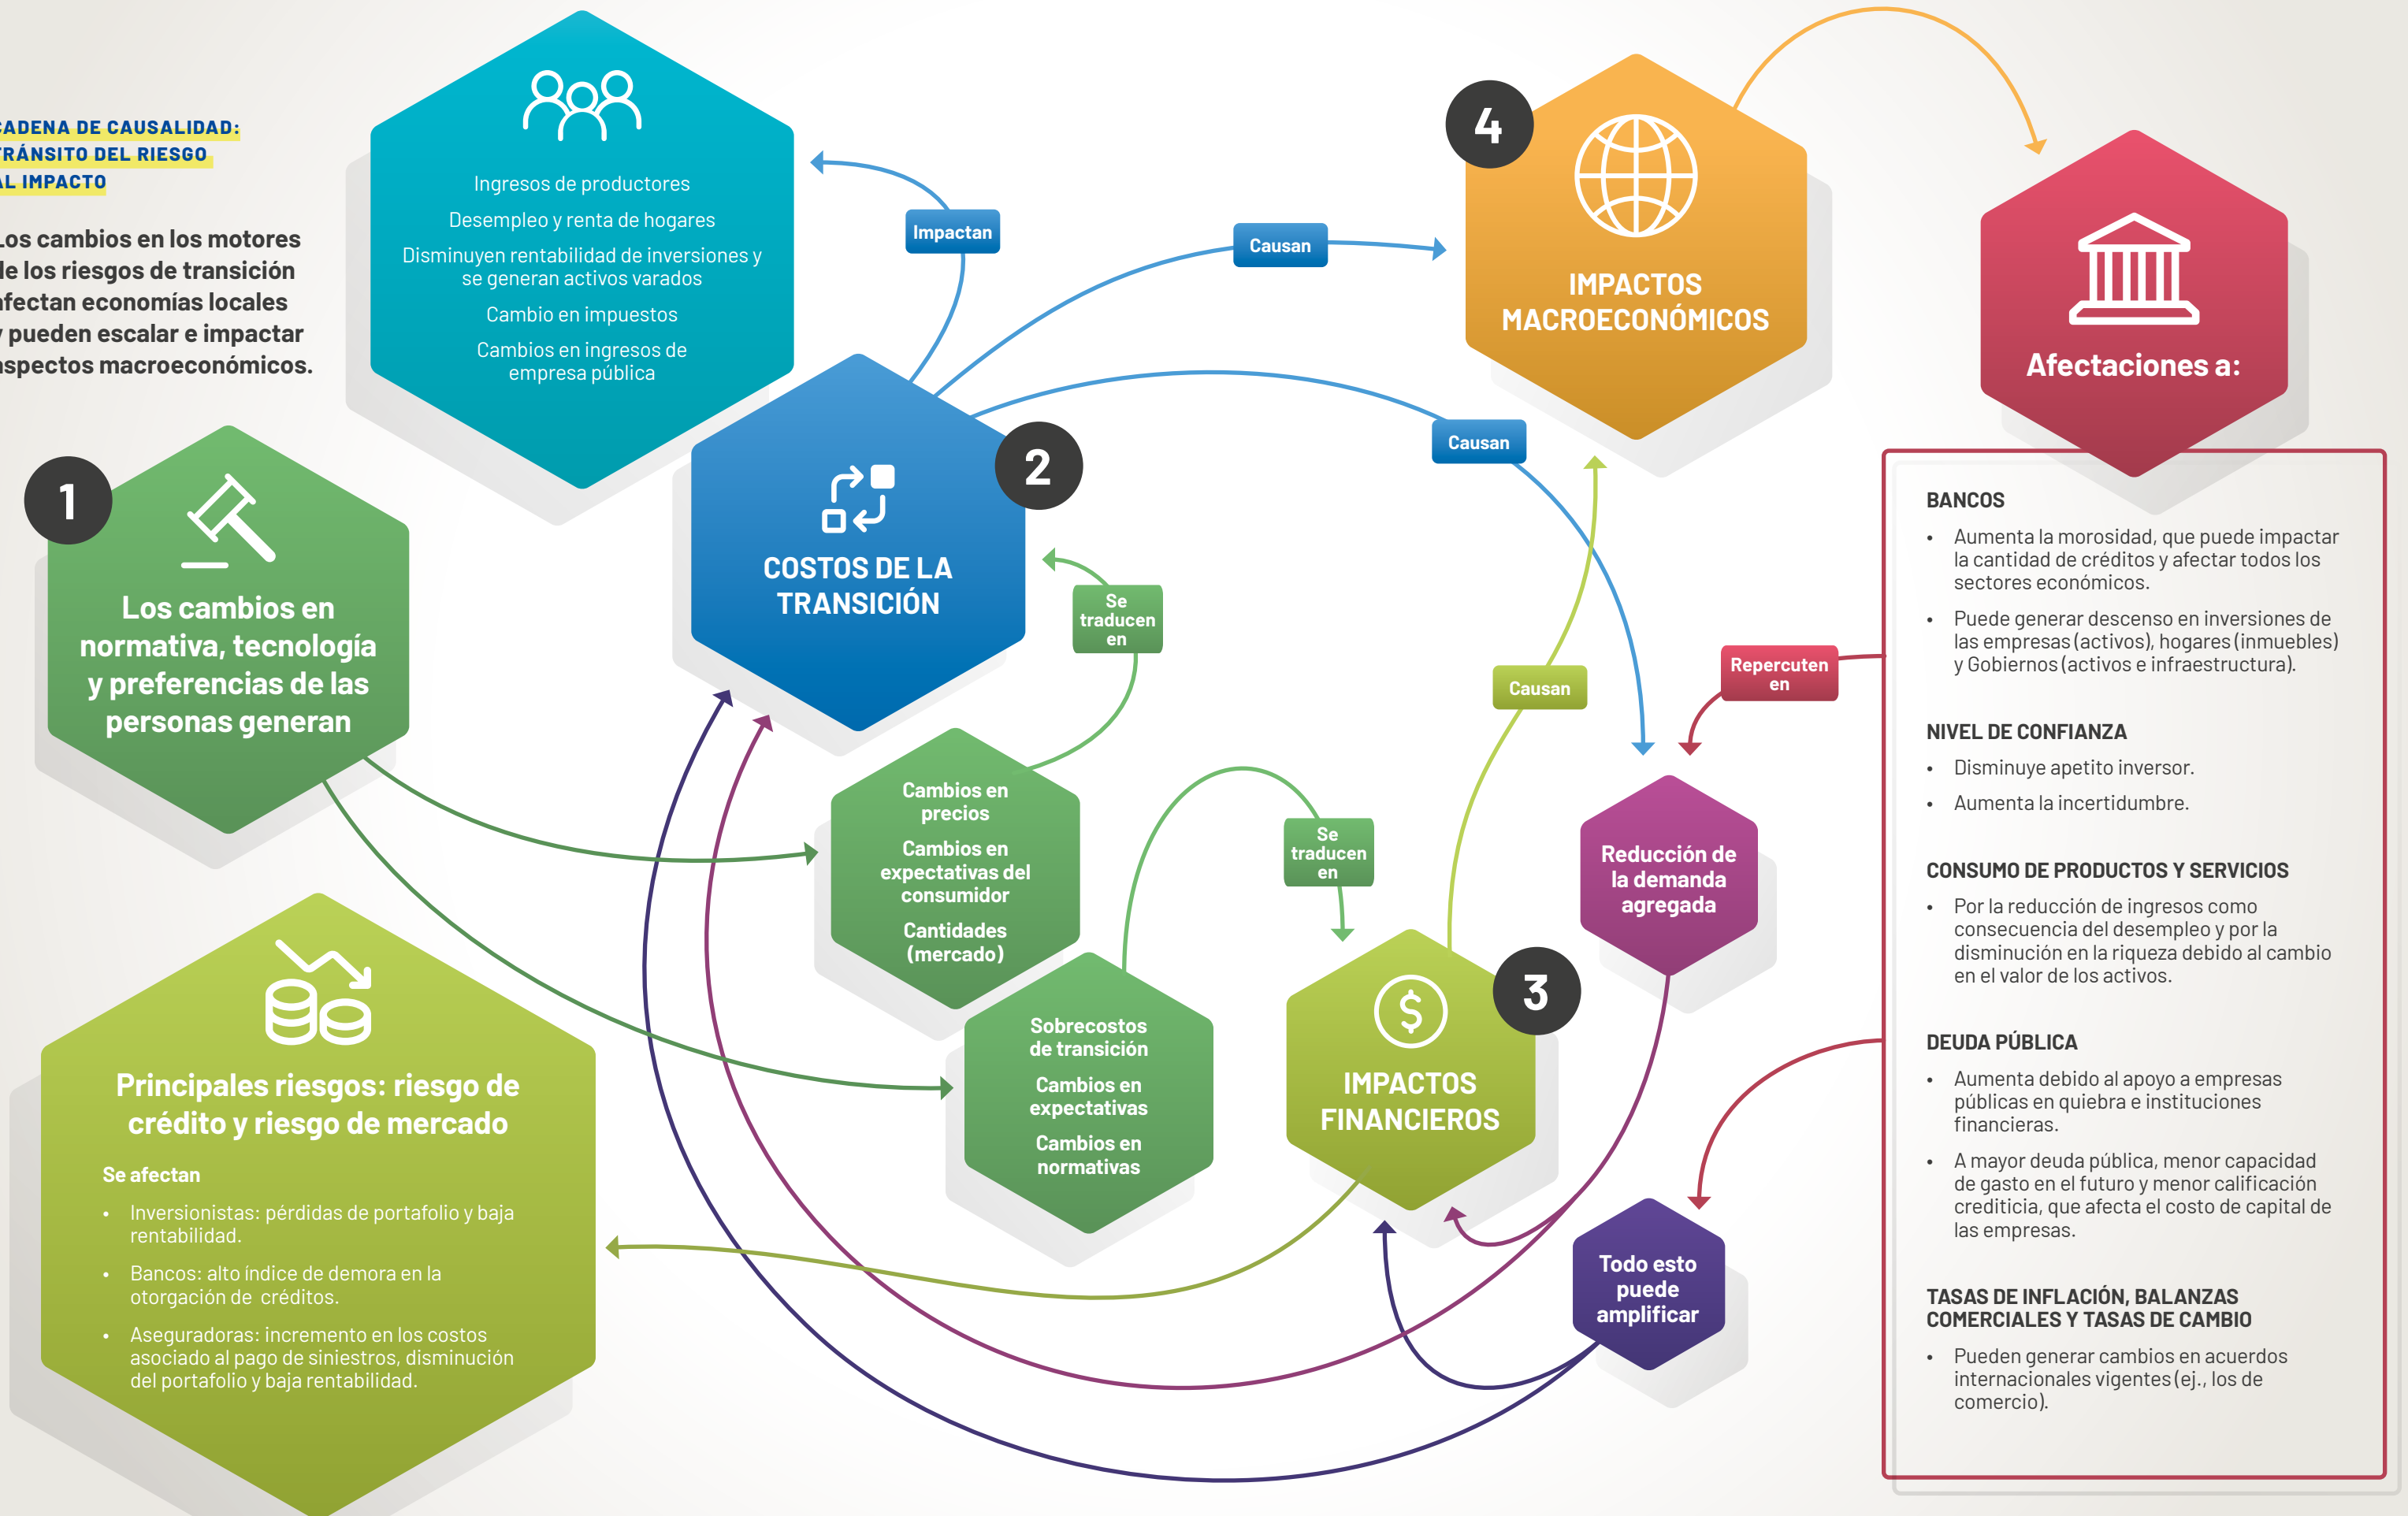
CADENA DE CAUSALIDAD: TRÁNSITO DEL RIESGO AL IMPACTO

Los cambios en los motores de los riesgos de transición afectan economías locales y pueden escalar e impactar aspectos macroeconómicos.

Ingresos de productores
Desempleo y renta de hogares
Disminuyen rentabilidad de inversiones y se generan activos varados
Cambio en impuestos
Cambios en ingresos de empresa pública

Impactan

Causan

4

IMPACTOS MACROECONÓMICOS

Afectaciones a:

BANCOS
• Aumenta la morosidad, que puede impactar la cantidad de créditos y afectar todos los sectores económicos.
• Puede generar descenso en inversiones de las empresas (activos), hogares (inmuebles) y Gobiernos (activos e infraestructura).

NIVEL DE CONFIANZA
• Disminuye apetito inversor.
• Aumenta la incertidumbre.

CONSUMO DE PRODUCTOS Y SERVICIOS
• Por la reducción de ingresos como consecuencia del desempleo y por la disminución en la riqueza debido al cambio en el valor de los activos.

DEUDA PÚBLICA
• Aumenta debido al apoyo a empresas públicas en quiebra e instituciones financieras.
• A mayor deuda pública, menor capacidad de gasto en el futuro y menor calificación crediticia, que afecta el costo de capital de las empresas.

TASAS DE INFLACIÓN, BALANZAS COMERCIALES Y TASAS DE CAMBIO
• Pueden generar cambios en acuerdos internacionales vigentes (ej., los de comercio).

1

Los cambios en normativa, tecnología y preferencias de las personas generan

2

COSTOS DE LA TRANSICIÓN

Causan

Se traducen en

Causan

Repercuten en

Cambios en precios
Cambios en expectativas del consumidor
Cantidades (mercado)

Se traducen en

Reducción de la demanda agregada

Sobrecostos de transición
Cambios en expectativas
Cambios en normativas

3

IMPACTOS FINANCIEROS

Todo esto puede amplificar

Principales riesgos: riesgo de crédito y riesgo de mercado

Se afectan
• Inversionistas: pérdidas de portafolio y baja rentabilidad.
• Bancos: alto índice de demora en la otorgación de créditos.
• Aseguradoras: incremento en los costos asociado al pago de siniestros, disminución del portafolio y baja rentabilidad.